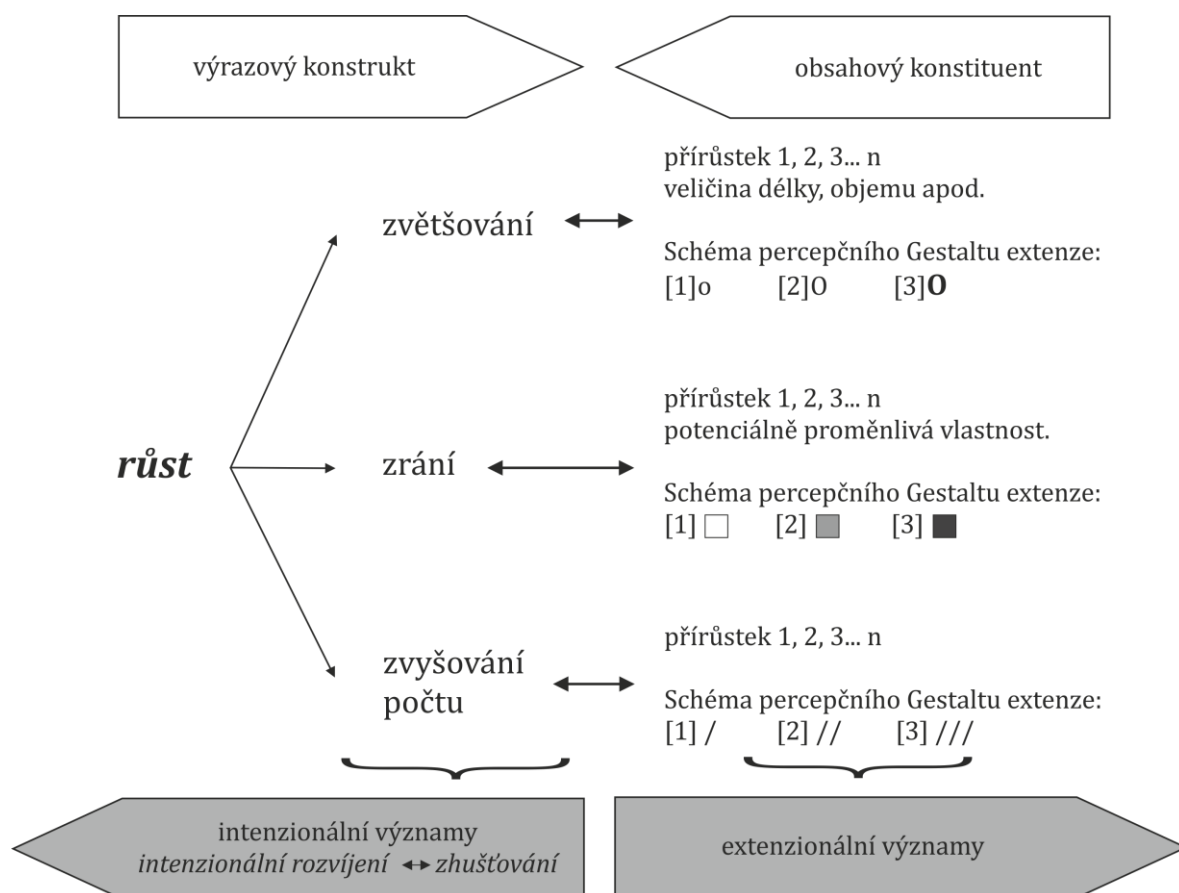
výrazový konstrukt

obsahový konstituent

růst

zvětšování

přírůstek 1, 2, 3... n
veličina délky, objemu apod.

Schéma percepčního Gestaltu extenze:
[1]o [2]O [3]**O**

zrání

přírůstek 1, 2, 3... n
potenciálně proměnlivá vlastnost.

Schéma percepčního Gestaltu extenze:
[1] □ [2] ■ [3] ■

zvyšování počtu

přírůstek 1, 2, 3... n

Schéma percepčního Gestaltu extenze:
[1] / [2] // [3] ///

intenzionální významy
*intenzionální rozvíjení ↔ zhušťování*

extenzionální významy